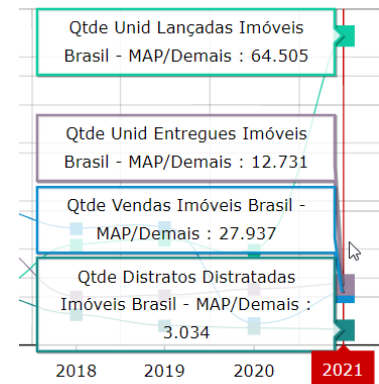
Qtde Unid Lançadas Imóveis Brasil - MAP/Demais : 64.505

Qtde Unid Entregues Imóveis Brasil - MAP/Demais : 12.731

Qtde Vendas Imóveis Brasil - MAP/Demais : 27.937

Qtde Distratos Distratadas Imóveis Brasil - MAP/Demais : 3.034

2018
2019
2020
2021